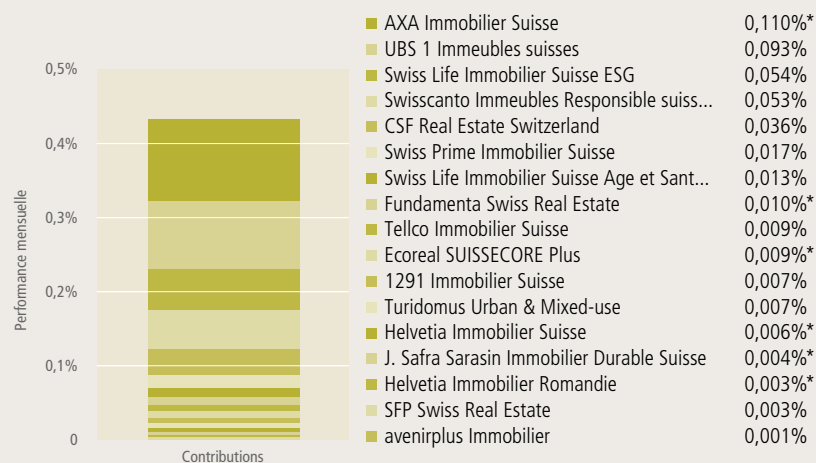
0,5%
0,4%
0,3%
0,2%
0,1%
0

Performance mensuelle

Contributions

| | |
|---|---|
| AXA Immobilier Suisse | 0,110%* |
| UBS 1 Immeubles suisses | 0,093% |
| Swiss Life Immobilier Suisse ESG | 0,054% |
| Swisscanto Immeubles Responsible suiss... | 0,053% |
| CSF Real Estate Switzerland | 0,036% |
| Swiss Prime Immobilier Suisse | 0,017% |
| Swiss Life Immobilier Suisse Age et Sant... | 0,013% |
| Fundamenta Swiss Real Estate | 0,010%* |
| Tellco Immobilier Suisse | 0,009% |
| Ecoreal SUISSECORE Plus | 0,009%* |
| 1291 Immobilier Suisse | 0,007% |
| Turidomus Urban & Mixed-use | 0,007% |
| Helvetia Immobilier Suisse | 0,006%* |
| J. Safra Sarasin Immobilier Durable Suisse | 0,004%* |
| Helvetia Immobilier Romandie | 0,003%* |
| SFP Swiss Real Estate | 0,003% |
| avenirplus Immobilier | 0,001% |